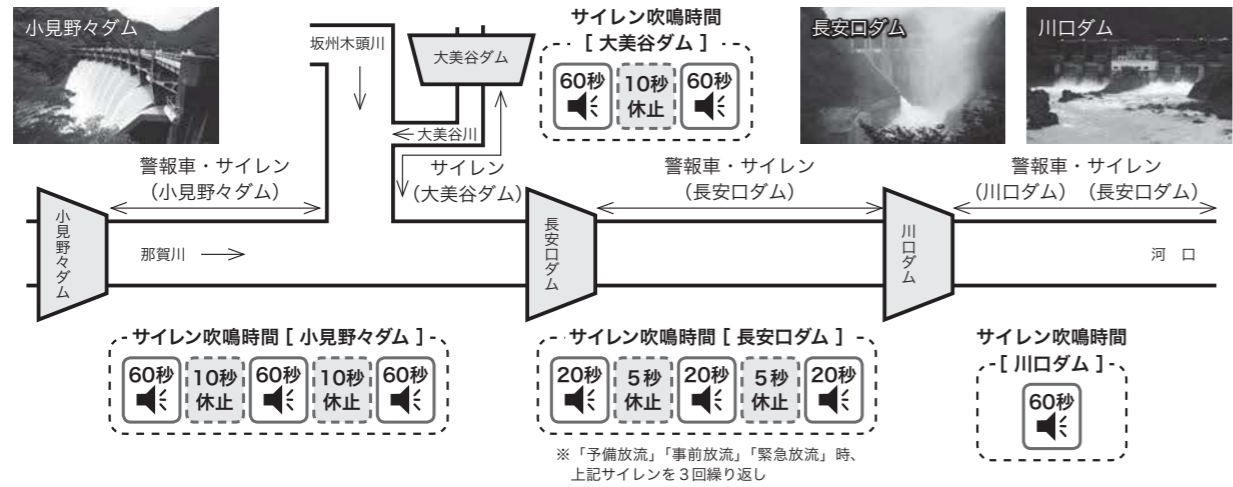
小見野々ダム

坂州木頭川

大美谷ダム

サイレン吹鳴時間
[ 大美谷ダム ]
60秒 10秒休止 60秒

長安口ダム

川口ダム

大美谷川

警報車・サイレン
(小見野々ダム)

サイレン
(大美谷ダム)

警報車・サイレン
(長安口ダム)

警報車・サイレン
(川口ダム) (長安口ダム)

小見野々ダム

那賀川

長安口ダム

川口ダム

河口

サイレン吹鳴時間 [ 小見野々ダム ]
60秒 10秒休止 60秒 10秒休止 60秒

サイレン吹鳴時間 [ 長安口ダム ]
20秒 5秒休止 20秒 5秒休止 20秒

※「予備放流」「事前放流」「緊急放流」時、上記サイレンを3回繰り返し

サイレン吹鳴時間
[ 川口ダム ]
60秒